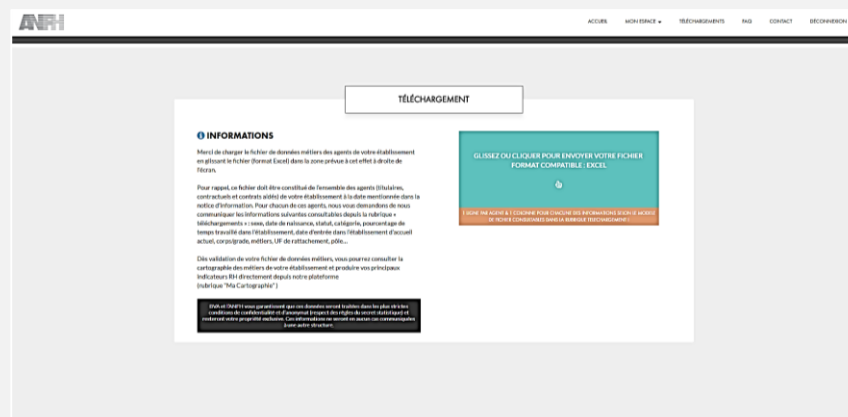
ANFH

ACCUEIL MON ESPACE TÉLÉCHARGEMENTS FAQ CONTACT DÉCONNEXION

TÉLÉCHARGEMENT

INFORMATIONS

Merci de charger le fichier de données métiers des agents de votre établissement en glissant le fichier (format Excel) dans la zone prévue à cet effet à droite de l'écran.

Pour rappel, ce fichier doit être constitué de l'ensemble des agents (titulaires, contractuels et contrats aidés) de votre établissement à la date mentionnée dans la notice d'information. Pour chacun de ces agents, nous vous demandons de nous communiquer les informations suivantes consultables depuis la rubrique « téléchargements » : sexe, date de naissance, statut, catégorie, pourcentage de temps travaillé dans l'établissement, date d'entrée dans l'établissement d'accueil actuel, corps/grade, métiers, UF de rattachement, pôle...

Dès validation de votre fichier de données métiers, vous pourrez consulter la cartographie des métiers de votre établissement et produire vos principaux indicateurs RH directement depuis notre plateforme (rubrique "Ma Cartographie")

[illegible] et l'ANFH vous garantissent que ces données seront traitées dans les plus strictes conditions de confidentialité et d'anonymat (respect des règles du secret statistique) et resteront votre propriété exclusive. Ces informations ne seront en aucun cas communiquées à une autre structure.

GLISSEZ OU CLIQUER POUR ENVOYER VOTRE FICHIER FORMAT COMPATIBLE : EXCEL

( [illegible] )